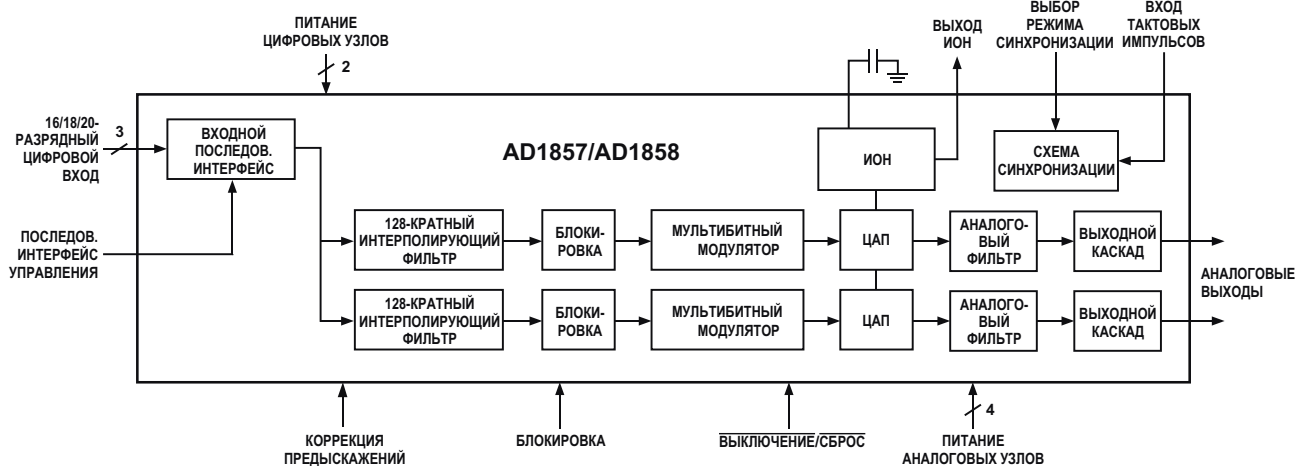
ПИТАНИЕ ЦИФРОВЫХ УЗЛОВ

2

ВЫХОД ИОН

ВЫБОР РЕЖИМА СИНХРОНИЗАЦИИ

ВХОД ТАКТОВЫХ ИМПУЛЬСОВ

16/18/20-РАЗРЯДНЫЙ ЦИФРОВОЙ ВХОД

3

ВХОДНОЙ ПОСЛЕДОВ. ИНТЕРФЕЙС

AD1857/AD1858

ИОН

СХЕМА СИНХРОНИЗАЦИИ

ПОСЛЕДОВ. ИНТЕРФЕЙС УПРАВЛЕНИЯ

128-КРАТНЫЙ ИНТЕРПОЛИРУЮЩИЙ ФИЛЬТР

БЛОКИРОВКА

МУЛЬТИБИТНЫЙ МОДУЛЯТОР

ЦАП

АНАЛОГОВЫЙ ФИЛЬТР

ВЫХОДНОЙ КАСКАД

АНАЛОГОВЫЕ ВЫХОДЫ

128-КРАТНЫЙ ИНТЕРПОЛИРУЮЩИЙ ФИЛЬТР

БЛОКИРОВКА

МУЛЬТИБИТНЫЙ МОДУЛЯТОР

ЦАП

АНАЛОГОВЫЙ ФИЛЬТР

ВЫХОДНОЙ КАСКАД

4

КОРРЕКЦИЯ ПРЕДЫСКАЖЕНИЙ

БЛОКИРОВКА

$\overline{\text{ВЫКЛЮЧЕНИЕ}}/\overline{\text{СБРОС}}$

ПИТАНИЕ АНАЛОГОВЫХ УЗЛОВ